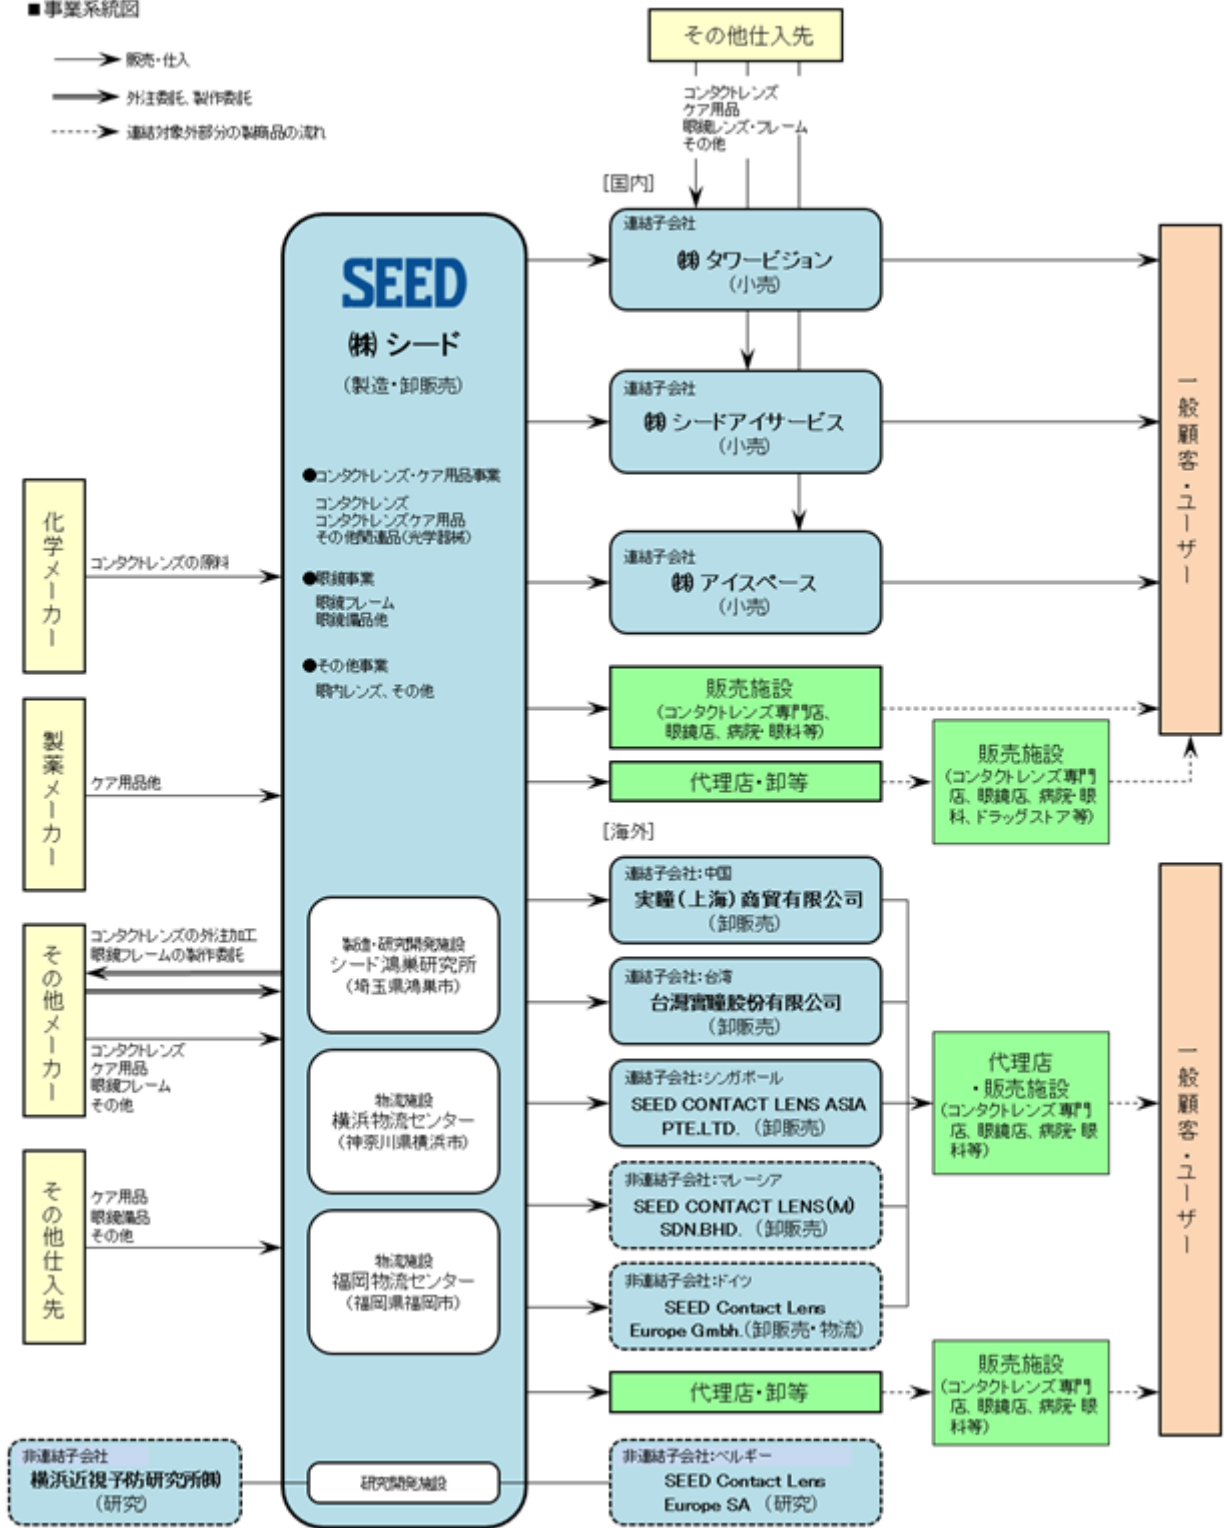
■事業系統図

販売・仕入
外注委託、製作委託
連結対象外部分の製商品の流れ

その他仕入先

コンタクトレンズ
ケア用品
眼鏡レンズ・フレーム
その他

[国内]

SEED
㈱シード
(製造・卸販売)

●コンタクトレンズ・ケア用品事業
コンタクトレンズ
コンタクトレンズケア用品
その他関連品(光学機械)

●眼鏡事業
眼鏡フレーム
眼鏡備品他

●その他事業
眼内レンズ、その他

化学メーカー
コンタクトレンズの原料

製薬メーカー
ケア用品他

その他メーカー
コンタクトレンズの外注加工
眼鏡フレームの製作委託
コンタクトレンズ
ケア用品
眼鏡フレーム
その他

その他仕入先
ケア用品
眼鏡備品
その他

製造・研究開発施設
シード鴻巣研究所
(埼玉県鴻巣市)

物流施設
横浜物流センター
(神奈川県横浜市)

物流施設
福岡物流センター
(福岡県福岡市)

研究開発施設

非連結子会社
横浜近視予防研究所㈱
(研究)

連結子会社
㈱タワービジョン
(小売)

連結子会社
㈱シードアイサービス
(小売)

連結子会社
㈱アイスペース
(小売)

販売施設
(コンタクトレンズ専門店、眼鏡店、病院・眼科等)

代理店・卸等

販売施設
(コンタクトレンズ専門店、眼鏡店、病院・眼科、ドラッグストア等)

一般顧客・ユーザー

[海外]

連結子会社:中国
実瞳(上海)商貿有限公司
(卸販売)

連結子会社:台湾
台灣實瞳股份有限公司
(卸販売)

連結子会社:シンガポール
SEED CONTACT LENS ASIA PTE.LTD. (卸販売)

非連結子会社:マレーシア
SEED CONTACT LENS(M) SDN.BHD. (卸販売)

非連結子会社:ドイツ
SEED Contact Lens Europe Gmbh.(卸販売・物流)

代理店・販売施設
(コンタクトレンズ専門店、眼鏡店、病院・眼科等)

代理店・卸等

販売施設
(コンタクトレンズ専門店、眼鏡店、病院・眼科等)

非連結子会社:ベルギー
SEED Contact Lens Europe SA (研究)

一般顧客・ユーザー